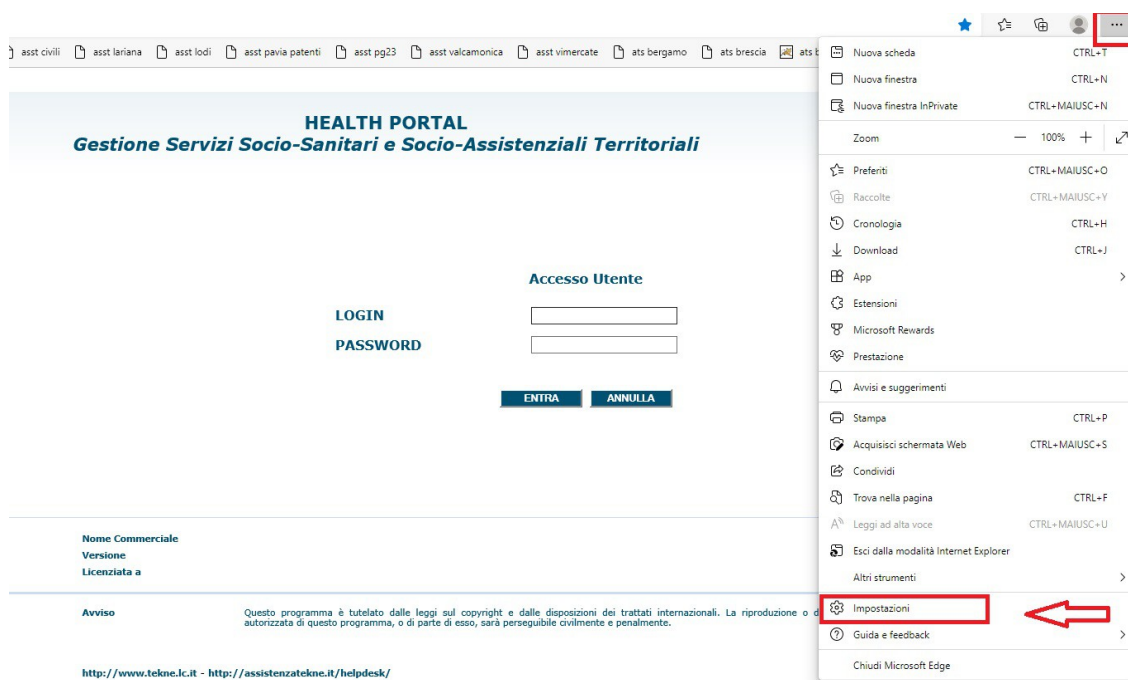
asst civili asst lariana asst lodi asst pavia patenti asst pg23 asst valcamonica asst vimercate ats bergamo ats brescia ats b

HEALTH PORTAL
Gestione Servizi Socio-Sanitari e Socio-Assistenziali Territoriali

Accesso Utente

LOGIN
PASSWORD

ENTRA ANNULLA

Nome Commerciale
Versione
Licenziata a

Avviso
Questo programma è tutelato dalle leggi sul copyright e dalle disposizioni dei trattati internazionali. La riproduzione o d autorizzata di questo programma, o di parte di esso, sarà perseguibile civilmente e penalmente.

http://www.tekne.lc.it - http://assistenzatekne.it/helpdesk/

...

Nuova scheda CTRL+T
Nuova finestra CTRL+N
Nuova finestra InPrivate CTRL+MAIUSC+N
Zoom — 100% +
Preferiti CTRL+MAIUSC+O
Raccolte CTRL+MAIUSC+Y
Cronologia CTRL+H
Download CTRL+J
App
Estensioni
Microsoft Rewards
Prestazione
Avvisi e suggerimenti
Stampa CTRL+P
Acquisisci schermata Web CTRL+MAIUSC+S
Condividi
Trova nella pagina CTRL+F
Leggi ad alta voce CTRL+MAIUSC+U
Esci dalla modalità Internet Explorer
Altri strumenti
Impostazioni
Guida e feedback
Chiudi Microsoft Edge